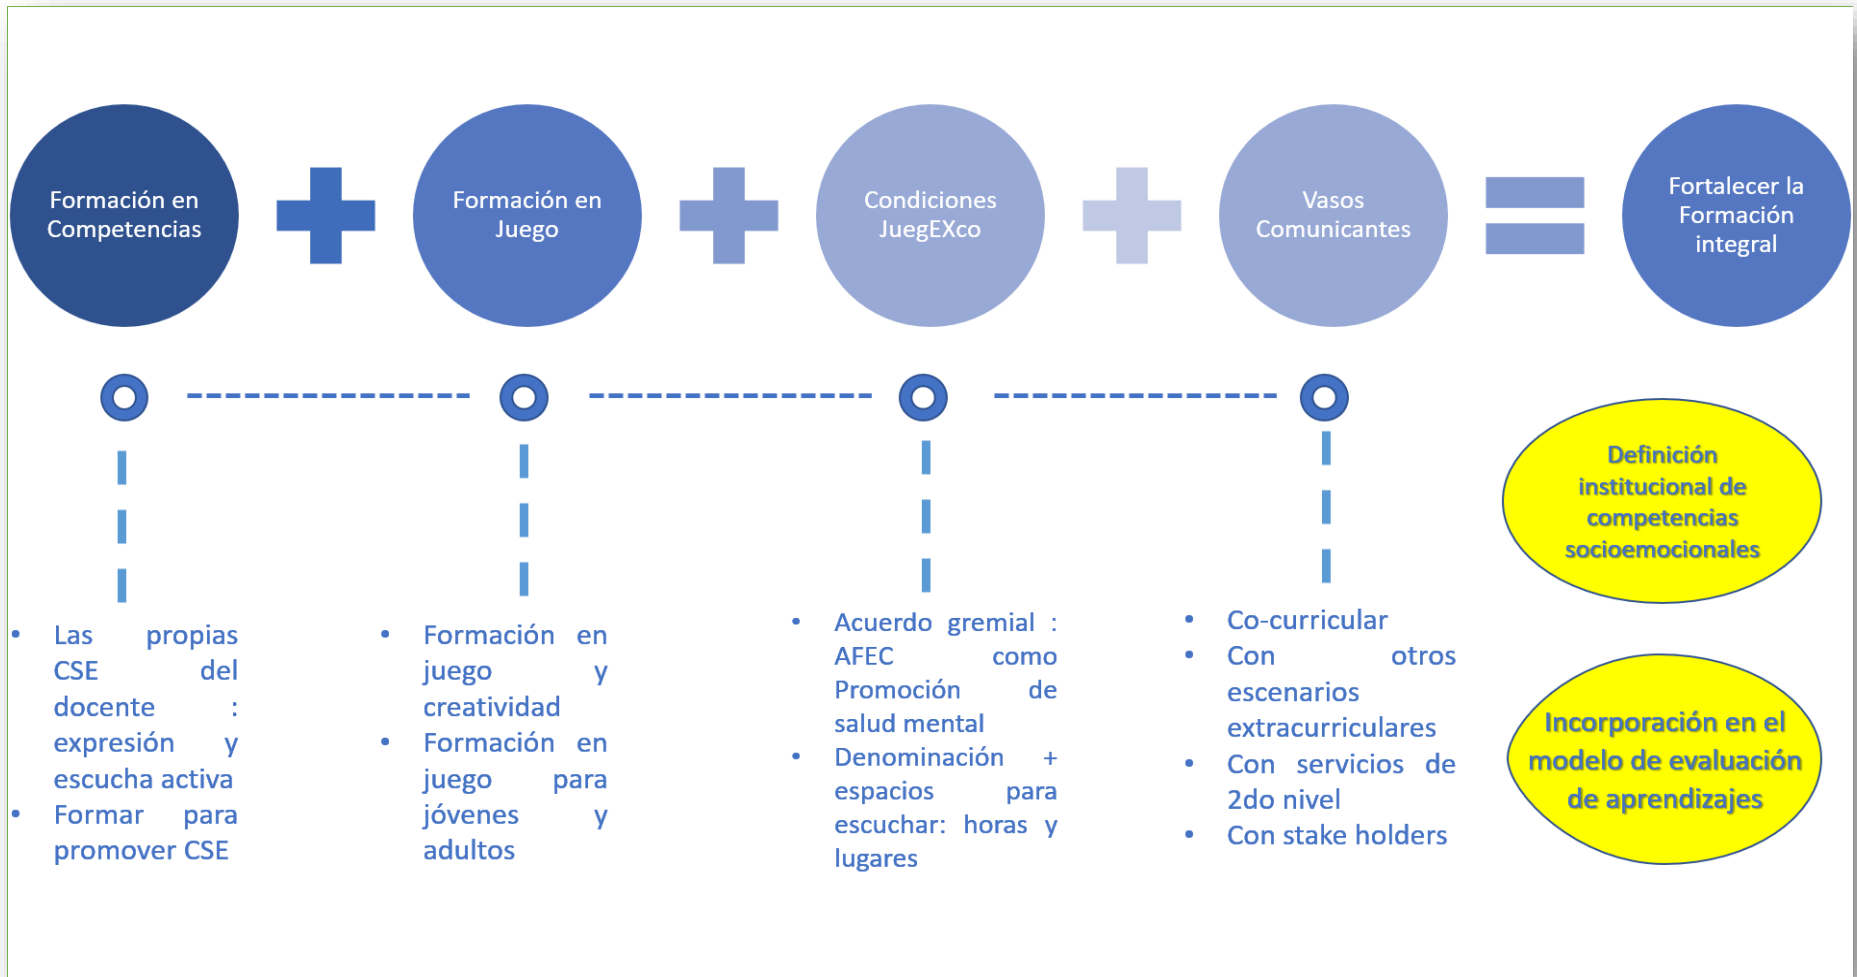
Formación en Competencias

Formación en Juego

Condiciones JuegEXco

Vasos Comunicantes

Fortalecer la Formación integral

Definición institucional de competencias socioemocionales

Incorporación en el modelo de evaluación de aprendizajes

- Las propias CSE del docente : expresión y escucha activa
- Formar para promover CSE

- Formación en juego y creatividad
- Formación en juego para jóvenes y adultos

- Acuerdo gremial : AFEC como Promoción de salud mental
- Denominación + espacios para escuchar: horas y lugares

- Co-curricular
- Con otros escenarios extracurriculares
- Con servicios de 2do nivel
- Con stake holders